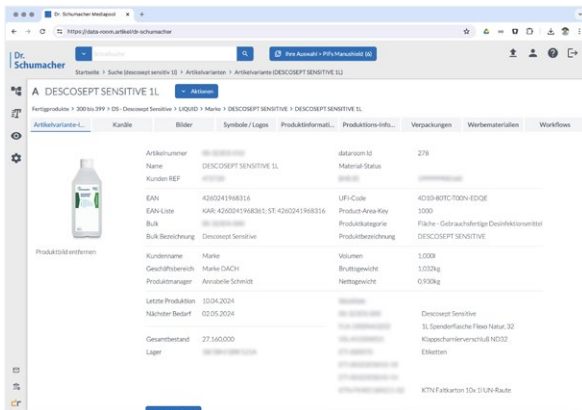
Dr. Schumacher Mediapool ×  +

https://data-room.artikel/dr-schumacher

Dr. Schumacher

Artikelsuche

Ihre Auswahl > PIFs Manuelbild (6)

Startseite > Suche (descosept sensitiv 1l) > Artikelvarianten > Artikelvariante (DESCOSEPT SENSITIVE 1L)

A DESCOSEPT SENSITIVE 1L

Aktionen

Fertigprodukte > 300 bis 399 > DS - Descosept Sensitive > LIQUID > Marke > DESCOSEPT SENSITIVE > DESCOSEPT SENSITIVE 1L

Artikelvariante-I... | Kanäle | Bilder | Symbole / Logos | Produktinformati... | Produktions-Info... | Verpackungen | Werbematerialien | Workflows

Produktbild entfernen

| | | | |
|---|---|---|---|
| Artikelnummer | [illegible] | datarsoon Id | 278 |
| Name | DESCOSEPT SENSITIVE 1L | Material-Status | |
| Kunden REF | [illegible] | | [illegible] |
| EAN | 4260241968316 | UFI-Code | 4D10-80TC-T00V-EDQE |
| EAN-Liste | KAR: 4260241968361; ST: 4260241968316 | Product-Area-Key | 1000 |
| Bulk | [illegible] | Produktkategorie | Fläche - Gebrauchsfertige Desinfektionsmittel |
| Bulk Bezeichnung | Descosept Sensitive | Produktbezeichnung | DESCOSEPT SENSITIVE |
| Kundenname | Marke | Volumen | 1,000l |
| Geschäftsbereich | Marke DACH | Bruttogewicht | 1,032kg |
| Produktmanager | Annabelle Schmidt | Nettogewicht | 0,930kg |
| Letzte Produktion | 10.04.2024 | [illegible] | |
| Nächster Bedarf | 02.05.2024 | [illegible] | Descosept Sensitive |
| | | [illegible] | 1L Spenderflasche Flexo Natur 32 |
| Gesamtbestand | 27.160,000 | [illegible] | Klappscharnierverschluß ND32 |
| Lager | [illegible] | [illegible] | Etiketten |
| | | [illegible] | |
| | | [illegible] | KTN Faltkarton 10x 1l UN-Raute |